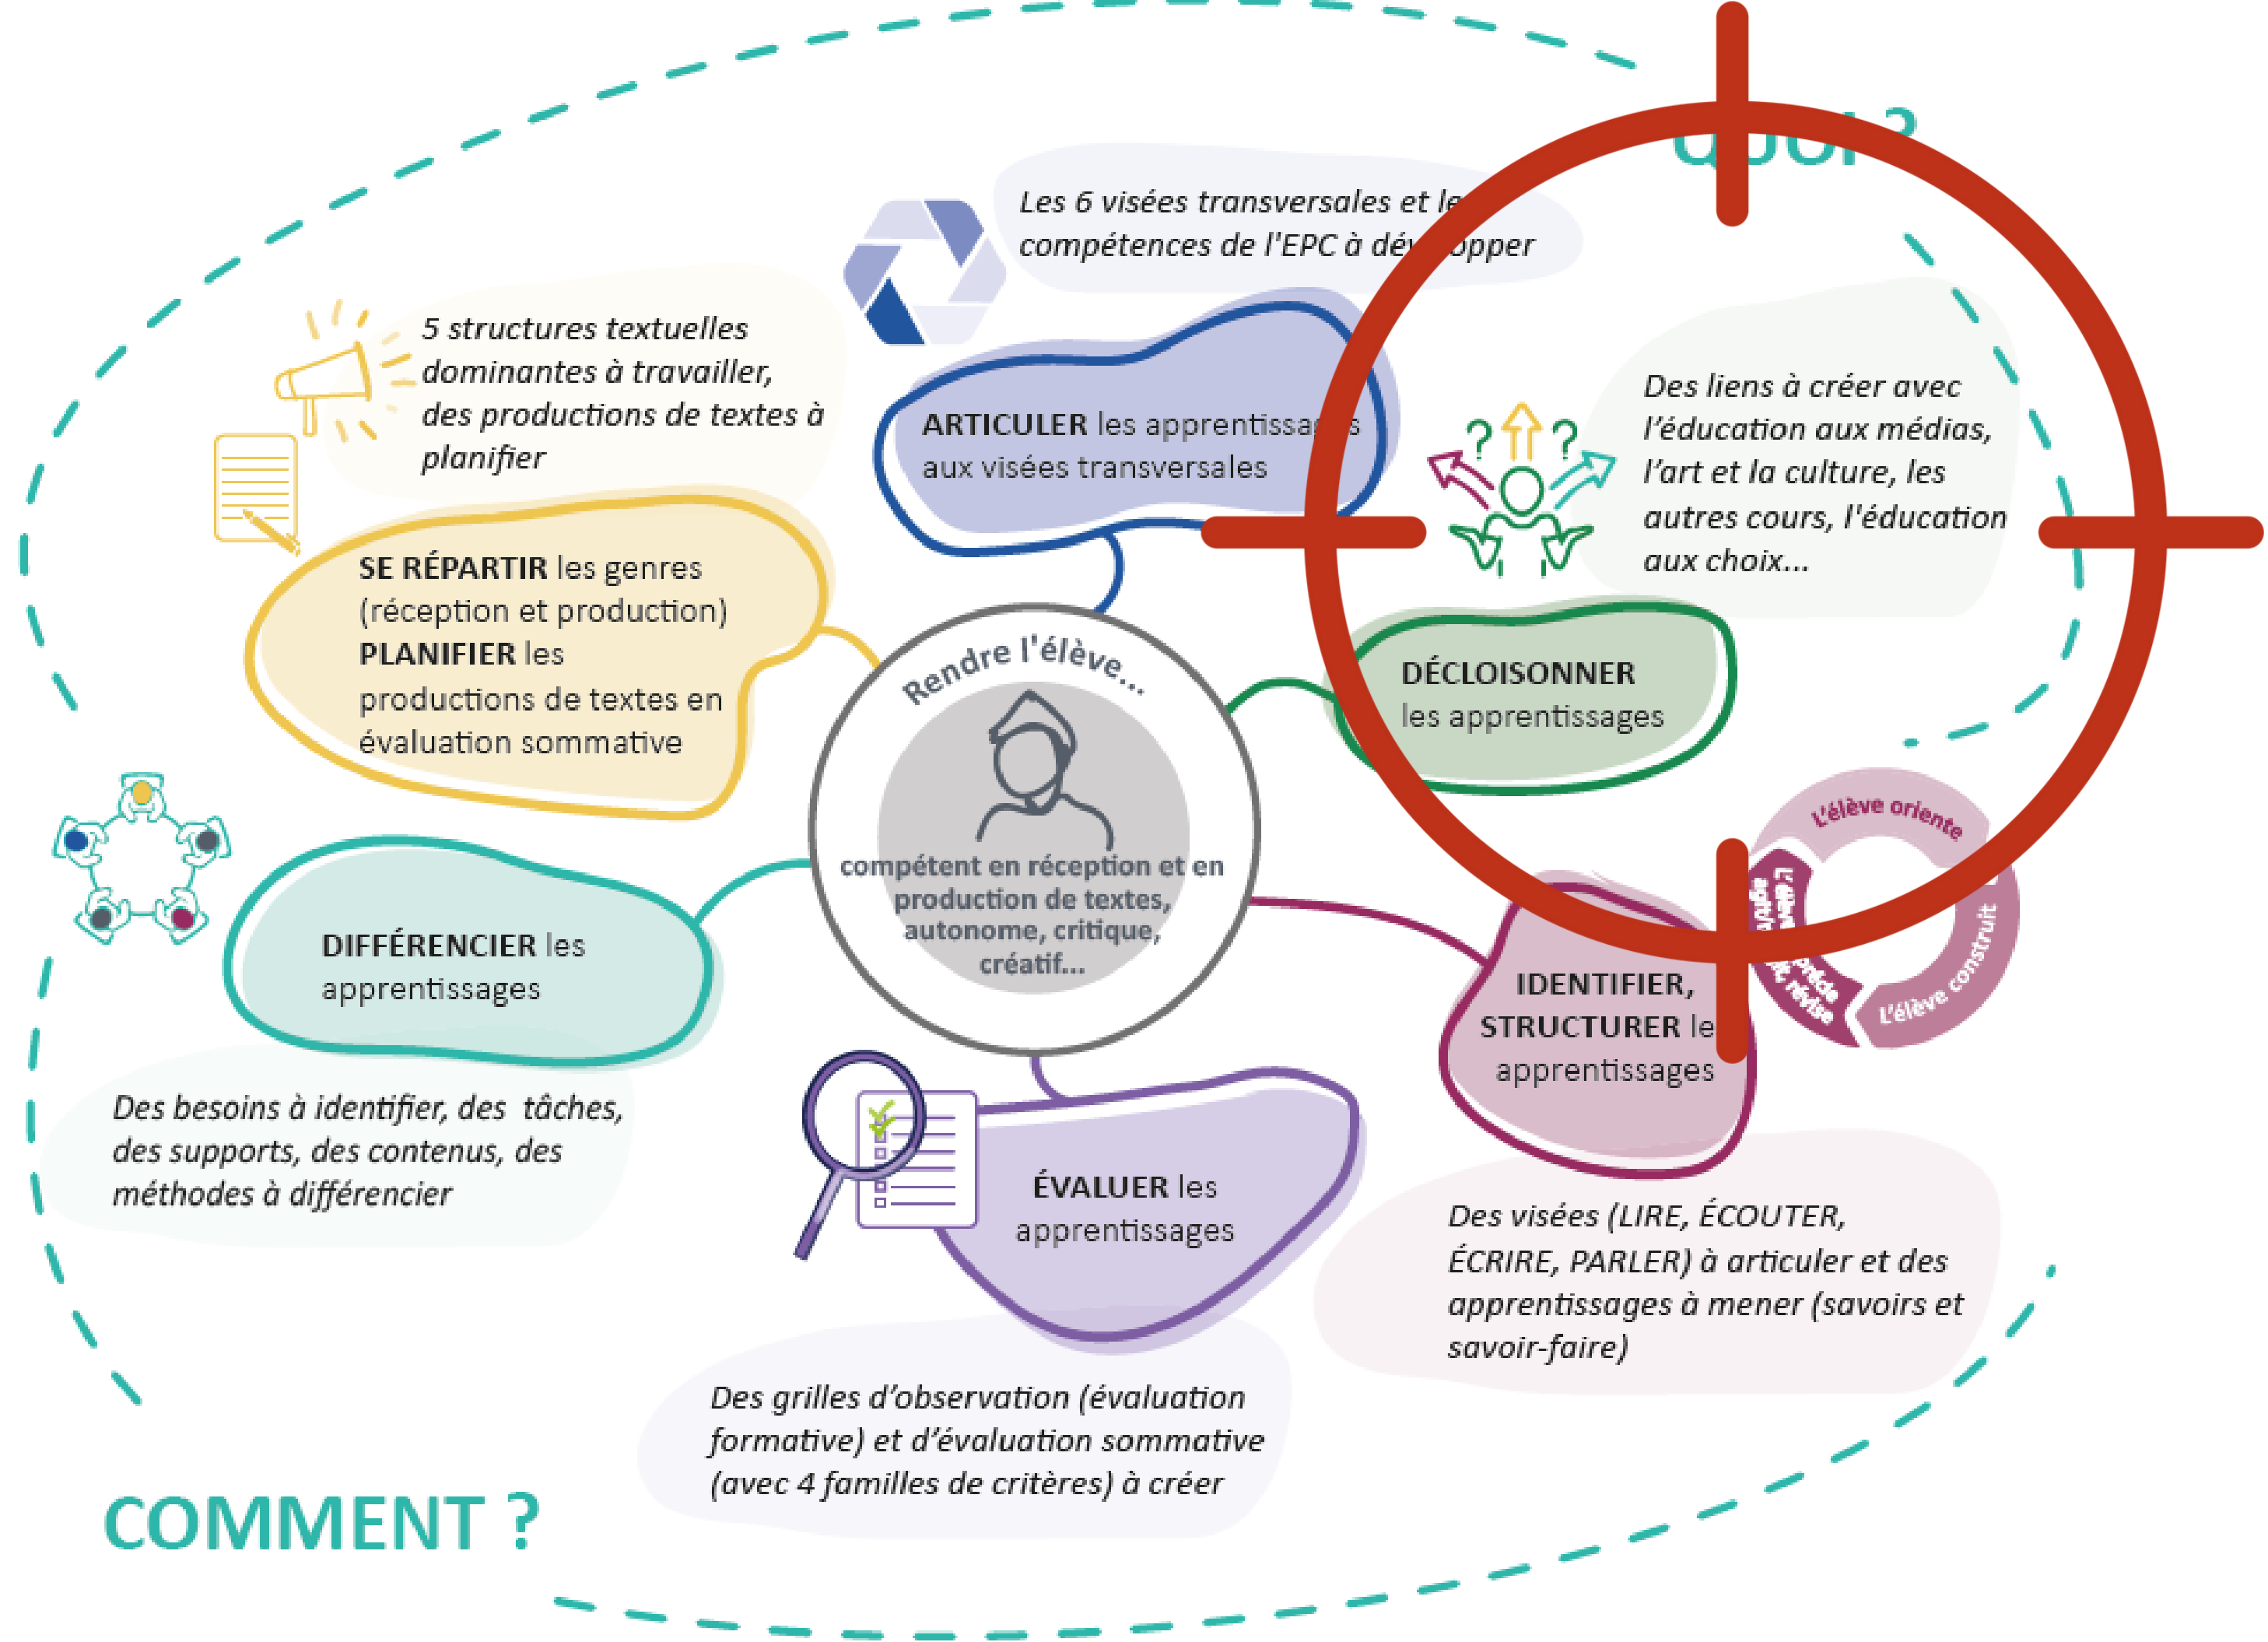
QUOI ?

Les 6 visées transversales et le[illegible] compétences de l'EPC à dév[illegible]opper

5 structures textuelles dominantes à travailler, des productions de textes à planifier

ARTICULER les apprentissa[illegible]s aux visées transversales

Des liens à créer avec l'éducation aux médias, l'art et la culture, les autres cours, l'éducation aux choix...

SE RÉPARTIR les genres (réception et production) PLANIFIER les productions de textes en évaluation sommative

Rendre l'élève...

compétent en réception et en production de textes, autonome, critique, créatif...

DÉCLOISONNER les apprentissages

L'élève oriente

L'élève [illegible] agit, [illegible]

L'élève construit

DIFFÉRENCIER les apprentissages

IDENTIFIER, STRUCTURER le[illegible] apprentissages

Des besoins à identifier, des tâches, des supports, des contenus, des méthodes à différencier

ÉVALUER les apprentissages

Des visées (LIRE, ÉCOUTER, ÉCRIRE, PARLER) à articuler et des apprentissages à mener (savoirs et savoir-faire)

Des grilles d'observation (évaluation formative) et d'évaluation sommative (avec 4 familles de critères) à créer

COMMENT ?